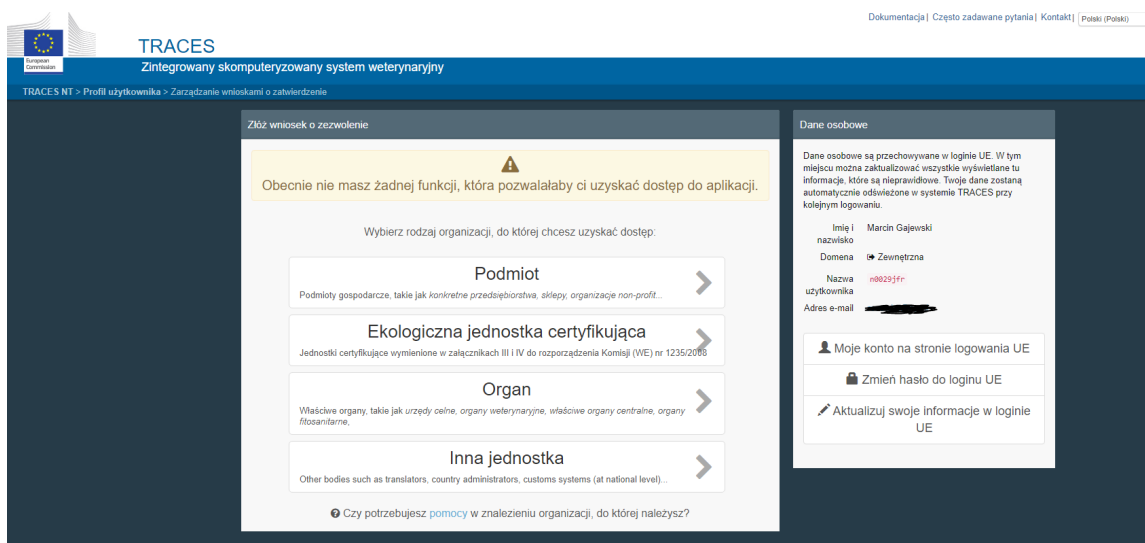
European Commission

TRACES

Zintegrowany skomputeryzowany system weterynaryjny

Dokumentacja | Często zadawane pytania | Kontakt | Polski (Polski)

TRACES NT > Profil użytkownika > Zarządzanie wnioskami o zatwierdzenie

Złóż wniosek o zezwolenie

Obecnie nie masz żadnej funkcji, która pozwalałaby ci uzyskać dostęp do aplikacji.

Wybierz rodzaj organizacji, do której chcesz uzyskać dostęp:

Podmiot
Podmioty gospodarcze, takie jak konkretne przedsiębiorstwa, sklepy, organizacje non-profit...

Ekologiczna jednostka certyfikująca
Jednostki certyfikujące wymienione w załącznikach III i IV do rozporządzenia Komisji (WE) nr 1235/2008

Organ
Właściwe organy, takie jak urzędy celne, organy weterynaryjne, właściwe organy centralne, organy fitosanitarne,

Inna jednostka
Other bodies such as translators, country administrators, customs systems (at national level)...

Czy potrzebujesz pomocy w znalezieniu organizacji, do której należysz?

Dane osobowe

Dane osobowe są przechowywane w loginie UE. W tym miejscu można zaktualizować wszystkie wyświetlane tu informacje, które są nieprawidłowe. Twoje dane zostaną automatycznie odświeżone w systemie TRACES przy kolejnym logowaniu.

Imię i nazwisko Marcin Gajewski
Domena Zewnętrzna
Nazwa użytkownika n0029jfr
Adres e-mail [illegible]

Moje konto na stronie logowania UE
Zmień hasło do loginu UE
Aktualizuj swoje informacje w loginie UE